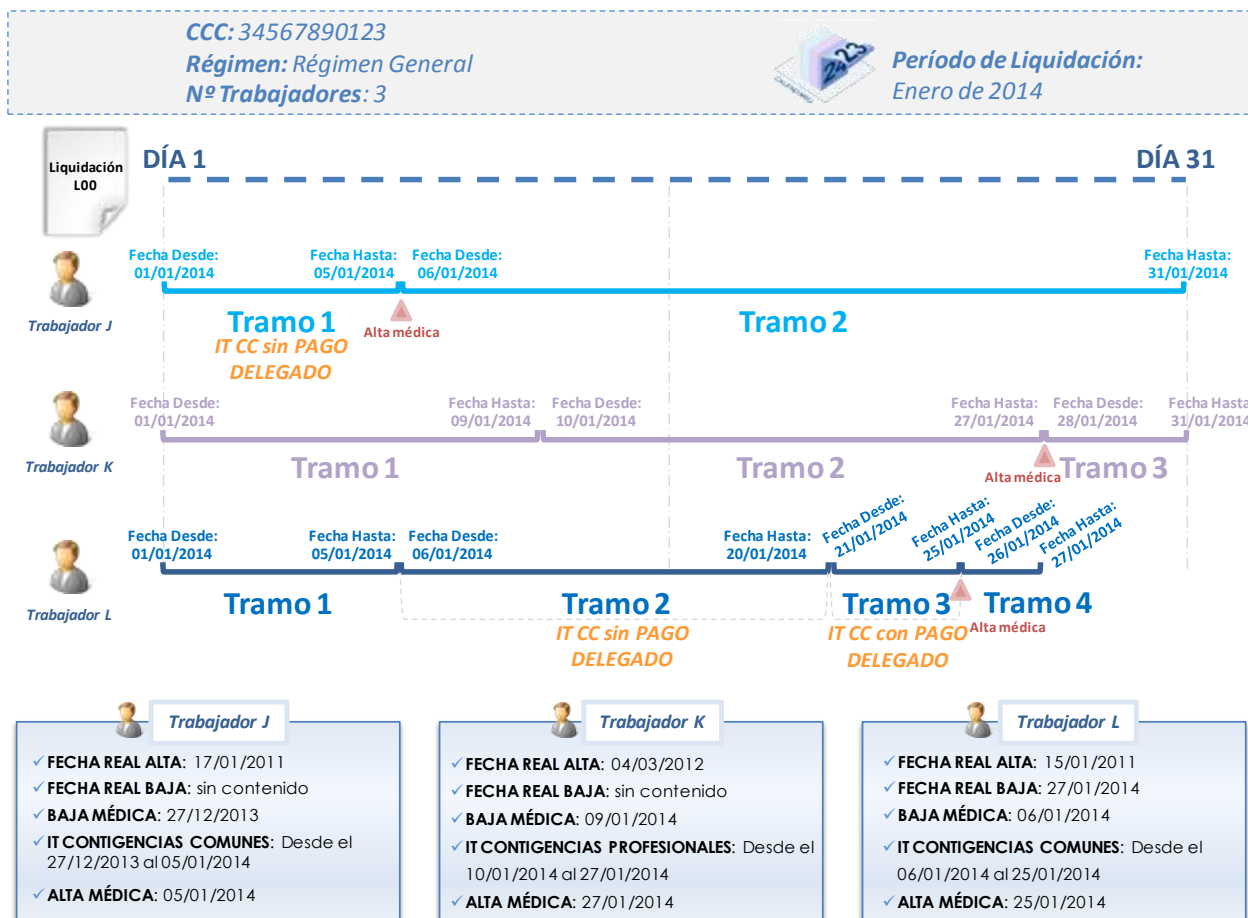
**CCC:** 34567890123
**Régimen:** Régimen General
**Nº Trabajadores**: 3

2013
Período de Liquidación:
Enero de 2014

Liquidación L00

DÍA 1

DÍA 31

Fecha Desde: 01/01/2014
Fecha Hasta: 05/01/2014
Fecha Desde: 06/01/2014
Fecha Hasta: 31/01/2014

Trabajador J

Tramo 1
Alta médica
IT CC sin PAGO DELEGADO
Tramo 2

Fecha Desde: 01/01/2014
Fecha Hasta: 09/01/2014
Fecha Desde: 10/01/2014
Fecha Hasta: 27/01/2014
Fecha Desde: 28/01/2014
Fecha Hasta: 31/01/2014

Trabajador K

Tramo 1
Tramo 2
Alta médica
Tramo 3

Fecha Desde: 01/01/2014
Fecha Hasta: 05/01/2014
Fecha Desde: 06/01/2014
Fecha Hasta: 20/01/2014
Fecha Desde: 21/01/2014
Fecha Hasta: 25/01/2014
Fecha Desde: 26/01/2014
Fecha Hasta: 27/01/2014

Trabajador L

Tramo 1
Tramo 2
IT CC sin PAGO DELEGADO
Tramo 3
IT CC con PAGO DELEGADO
Tramo 4
Alta médica

Trabajador J
✓FECHA REAL ALTA: 17/01/2011
✓FECHA REAL BAJA: sin contenido
✓BAJA MÉDICA: 27/12/2013
✓IT CONTIGENCIAS COMUNES: Desde el 27/12/2013 al 05/01/2014
✓ALTA MÉDICA: 05/01/2014

Trabajador K
✓FECHA REAL ALTA: 04/03/2012
✓FECHA REAL BAJA: sin contenido
✓BAJA MÉDICA: 09/01/2014
✓IT CONTIGENCIAS PROFESIONALES: Desde el 10/01/2014 al 27/01/2014
✓ALTA MÉDICA: 27/01/2014

Trabajador L
✓FECHA REAL ALTA: 15/01/2011
✓FECHA REAL BAJA: 27/01/2014
✓BAJA MÉDICA: 06/01/2014
✓IT CONTIGENCIAS COMUNES: Desde el 06/01/2014 al 25/01/2014
✓ALTA MÉDICA: 25/01/2014